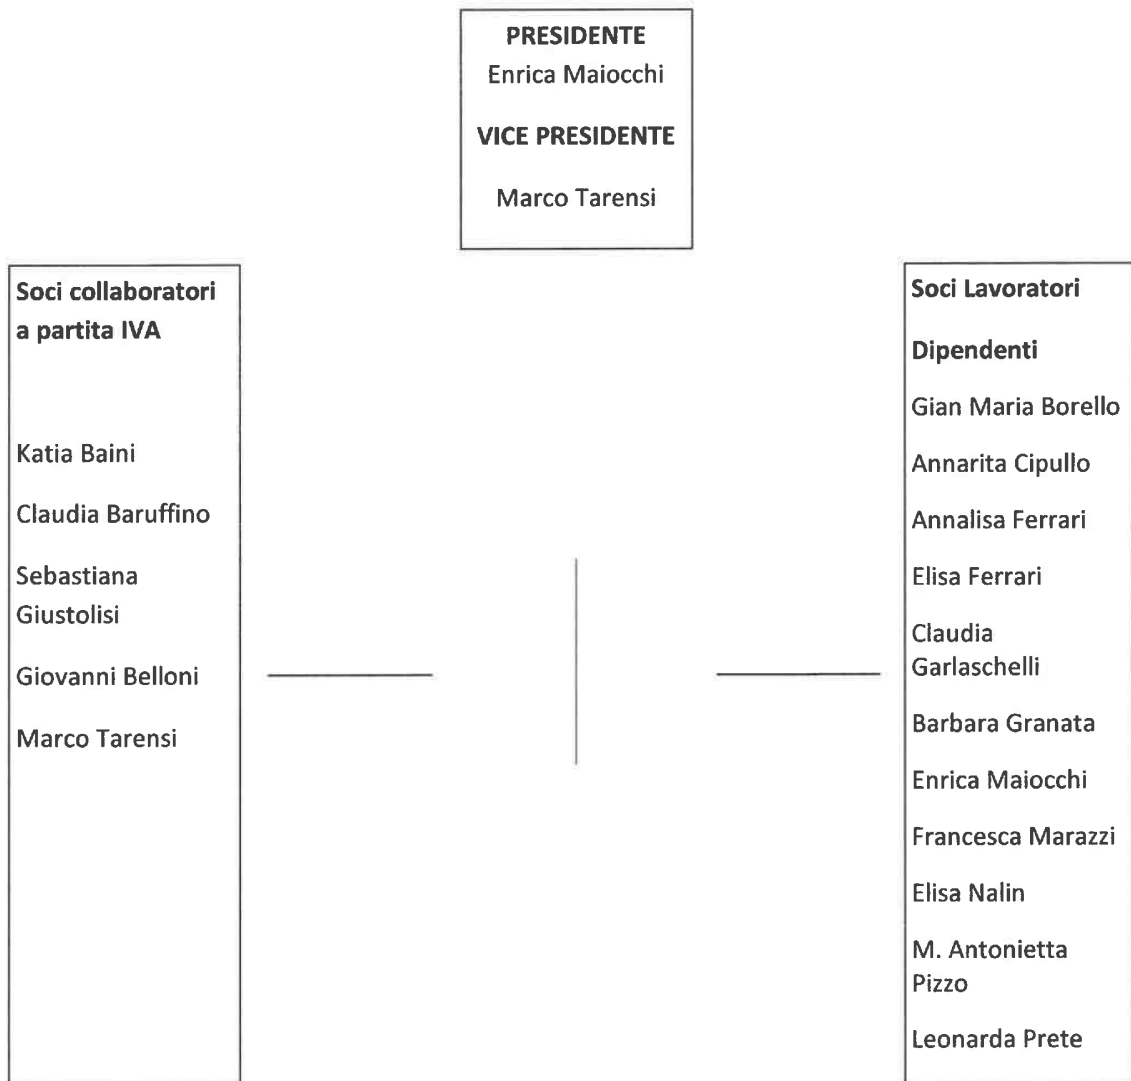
PRESIDENTE
Enrica Maiocchi

VICE PRESIDENTE

Marco Tarensi

Soci collaboratori a partita IVA

Katia Baini

Claudia Baruffino

Sebastiana Giustolisi

Giovanni Belloni

Marco Tarensi

Soci Lavoratori

Dipendenti

Gian Maria Borello

Annarita Cipullo

Annalisa Ferrari

Elisa Ferrari

Claudia Garlaschelli

Barbara Granata

Enrica Maiocchi

Francesca Marazzi

Elisa Nalin

M. Antonietta Pizzo

Leonarda Prete